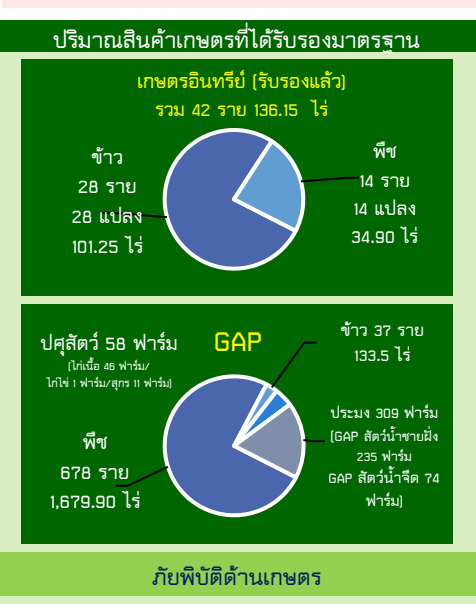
ปริมาณสินค้าเกษตรที่ได้รับรองมาตรฐาน

เกษตรอินทรีย์ (รับรองแล้ว)
รวม 42 ราย 136.15 ไร่

ข้าว
28 ราย
28 แปลง
101.25 ไร่

พืช
14 ราย
14 แปลง
34.90 ไร่

GAP

ปศุสัตว์ 58 ฟาร์ม
(ไก่เนื้อ 46 ฟาร์ม/ไก่ไข่ 1 ฟาร์ม/สุกร 11 ฟาร์ม)

ข้าว 37 ราย
133.5 ไร่

ประมง 309 ฟาร์ม
(GAP สัตว์น้ำชายฝั่ง 235 ฟาร์ม
GAP สัตว์น้ำจืด 74 ฟาร์ม)

พืช
678 ราย
1,679.90 ไร่

ภัยพิบัติด้านเกษตร